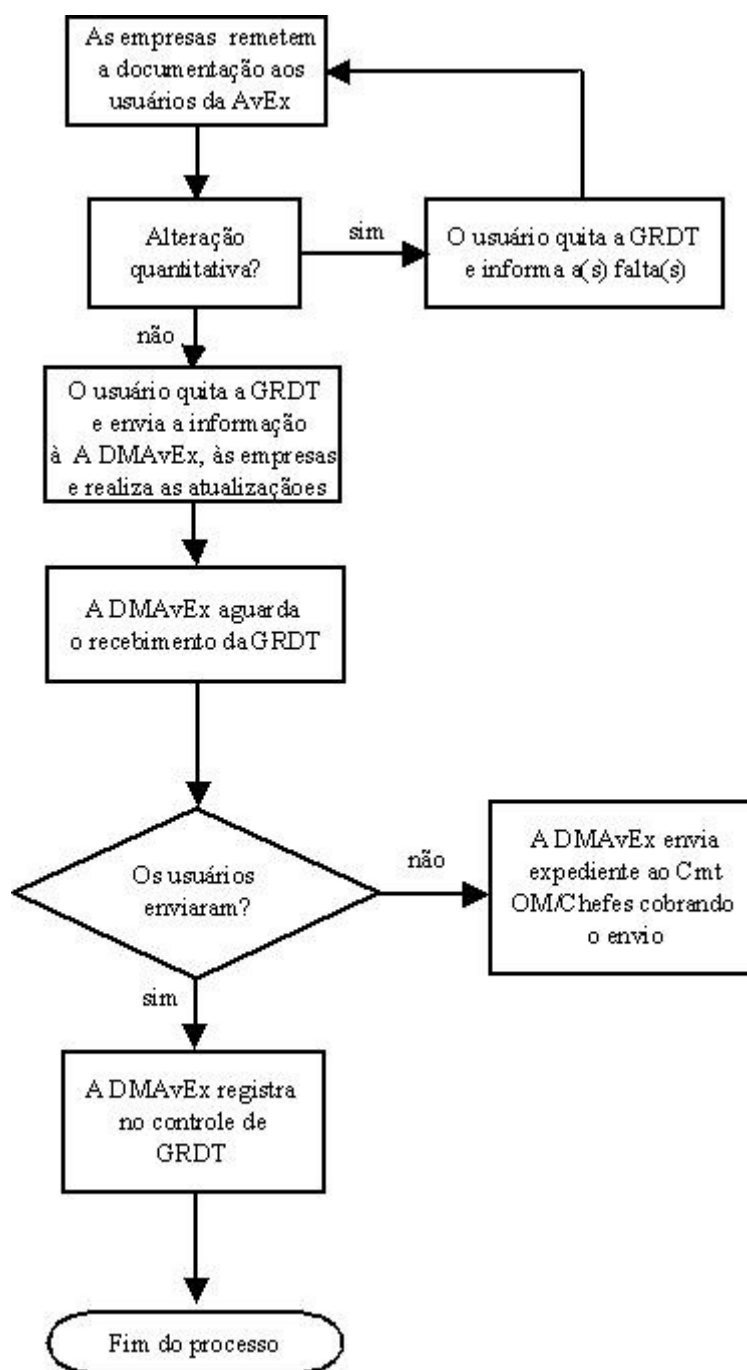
As empresas remetem a documentação aos usuários da AvEx

Alteração quantitativa?

sim

O usuário quita a GRDT e informa a(s) falta(s)

não

O usuário quita a GRDT e envia a informação à A DMAvEx, às empresas e realiza as atualizaçãoes

A DMAvEx aguarda o recebimento da GRDT

Os usuários enviaram?

não

A DMAvEx envia expediente ao Cmt OM/Chefes cobrando o envio

sim

A DMAvEx registra no controle de GRDT

Fim do processo